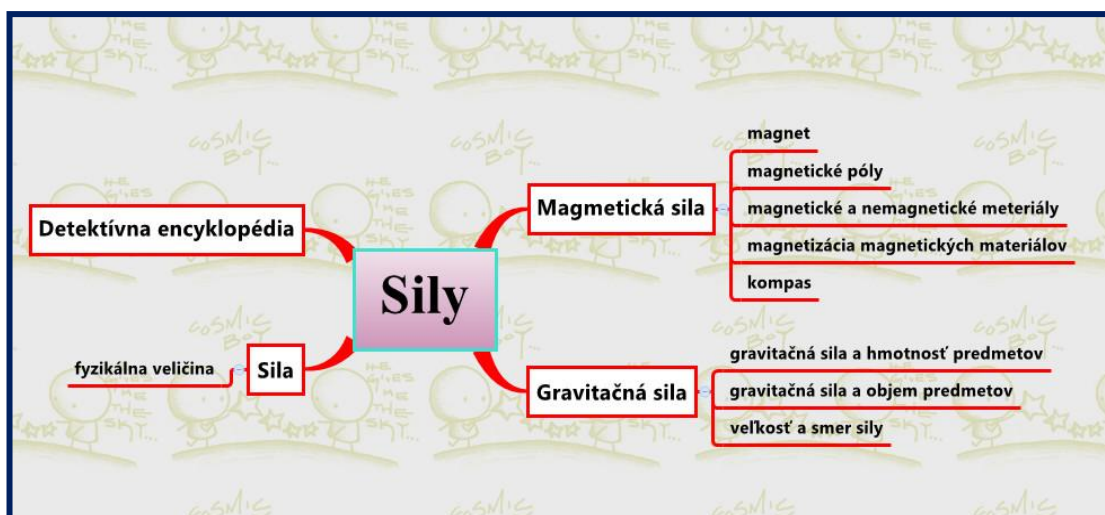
Sily

Detektívna encyklopédia

Magmetická sila

magnet

magnetické póly

magnetické a nemagnetické meteriály

magnetizácia magnetických materiálov

kompas

Sila

fyzikálna veličina

Gravitačná sila

gravitačná sila a hmotnosť predmetov

gravitačná sila a objem predmetov

veľkosť a smer sily